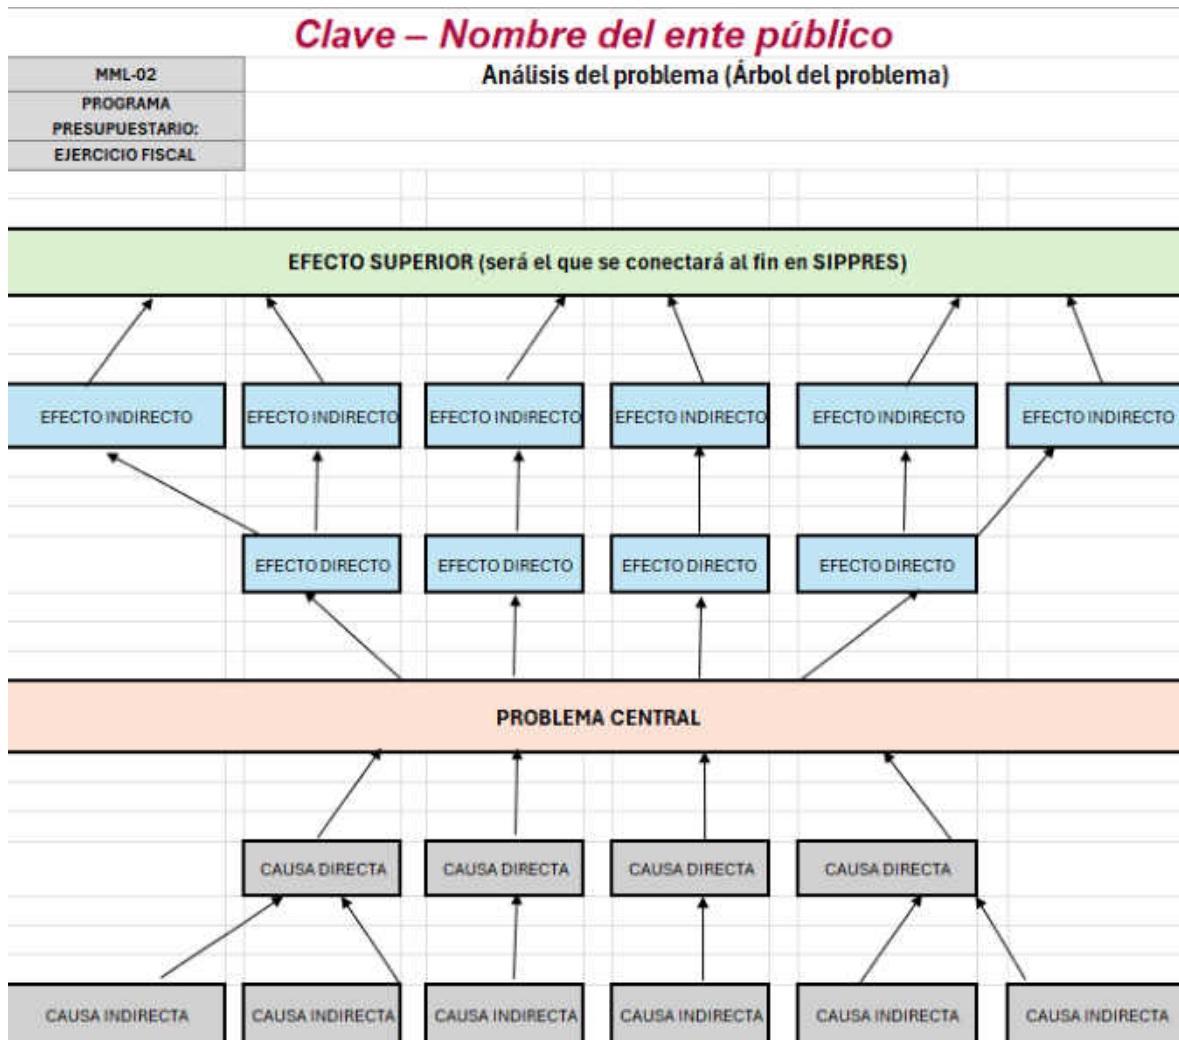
Clave – Nombre del ente público

| MML-02 | Análisis del problema (Árbol del problema) |
|---|---|
| PROGRAMA PRESUPUESTARIO: | |
| EJERCICIO FISCAL | |

EFECTO SUPERIOR (será el que se conectará al fin en SIPPRES)

EFECTO INDIRECTO
EFECTO INDIRECTO
EFECTO INDIRECTO
EFECTO INDIRECTO
EFECTO INDIRECTO
EFECTO INDIRECTO

EFECTO DIRECTO
EFECTO DIRECTO
EFECTO DIRECTO
EFECTO DIRECTO

PROBLEMA CENTRAL

CAUSA DIRECTA
CAUSA DIRECTA
CAUSA DIRECTA
CAUSA DIRECTA

CAUSA INDIRECTA
CAUSA INDIRECTA
CAUSA INDIRECTA
CAUSA INDIRECTA
CAUSA INDIRECTA
CAUSA INDIRECTA